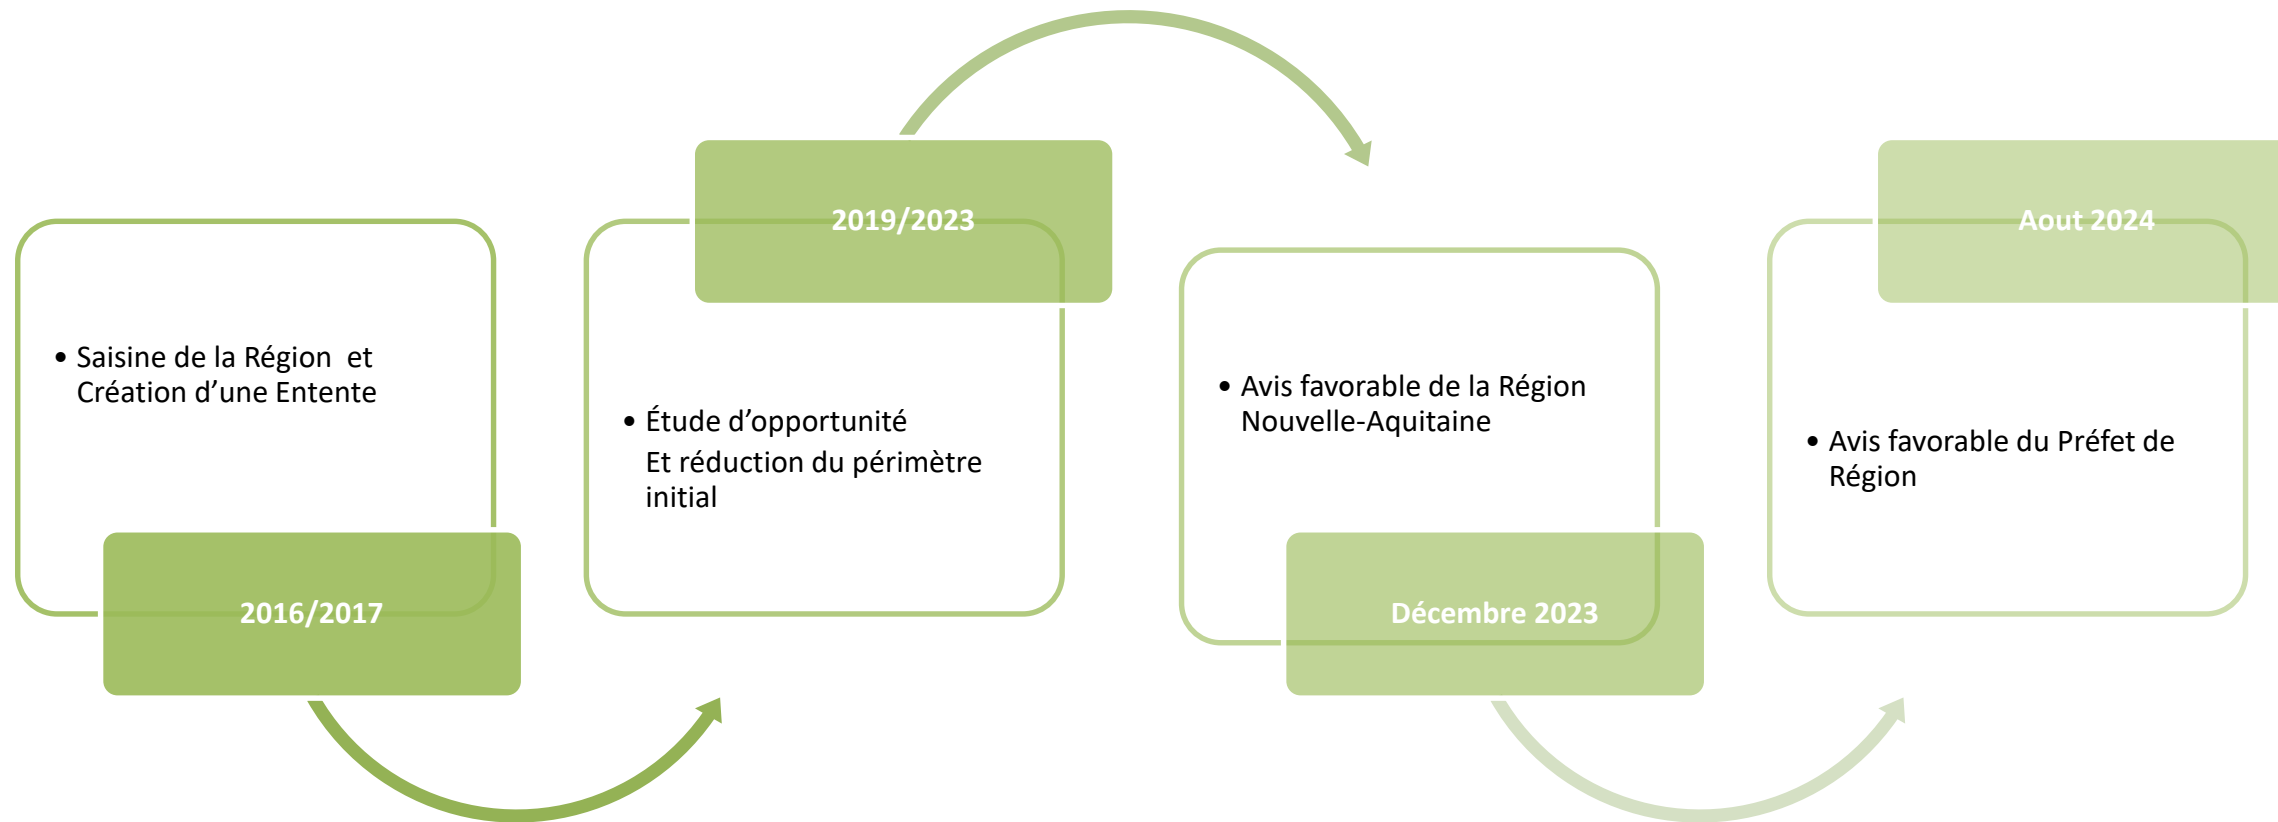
- Saisine de la Région et Création d'une Entente

2016/2017

2019/2023

- Étude d'opportunité
Et réduction du périmètre initial

- Avis favorable de la Région Nouvelle-Aquitaine

Décembre 2023

Aout 2024

- Avis favorable du Préfet de Région